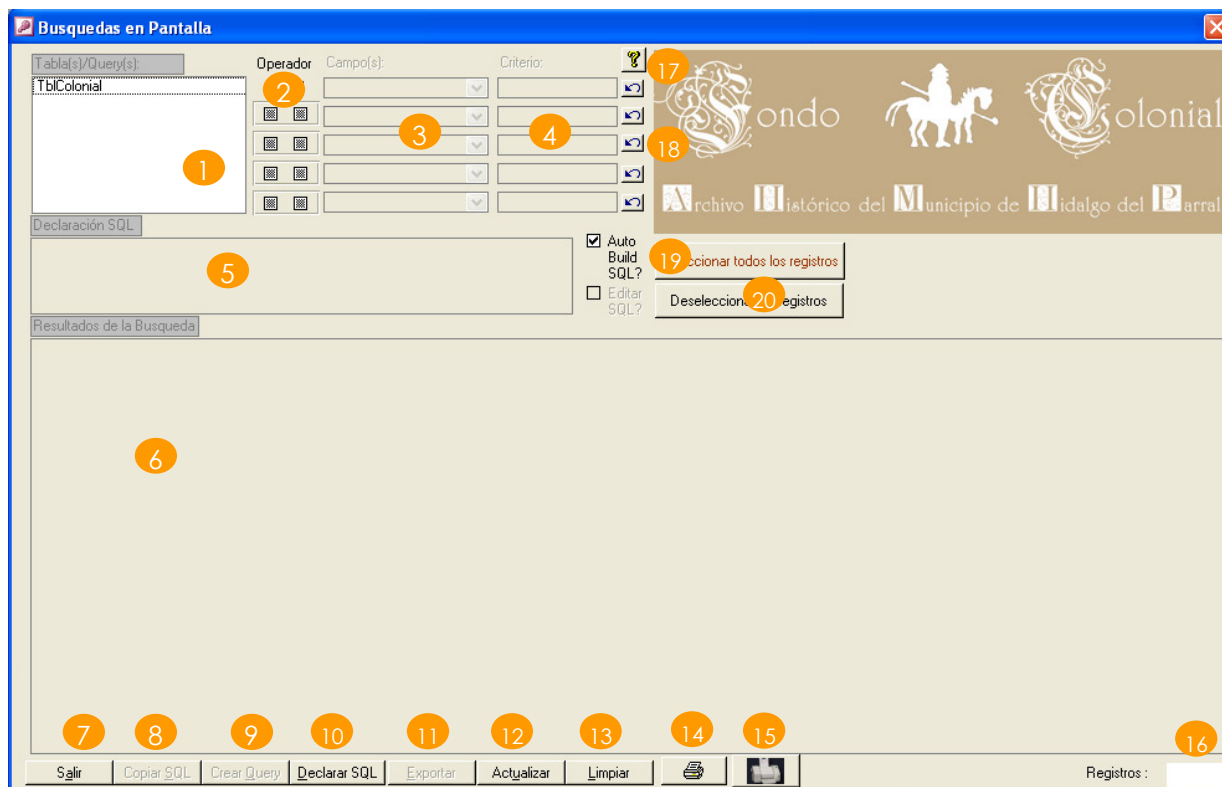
Busquedas en Pantalla

Tabla(s)/Query(s):
TblColonial

Operador
Campo(s):
Criterio:

1
2
3
4
17
18

Fondo Colonial
Archivo Histórico del Municipio de Hidalgo del Parral

Declaración SQL
5
Auto Build SQL?
Editar SQL?

19
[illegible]ccionar todos los registros
Deselecciona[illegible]egistros
20

Resultados de la Busqueda
6

7 8 9 10 11 12 13 14 15 16

Salir
Copiar SQL
Crear Query
Declarar SQL
Exportar
Actualizar
Limpiar

Registros :